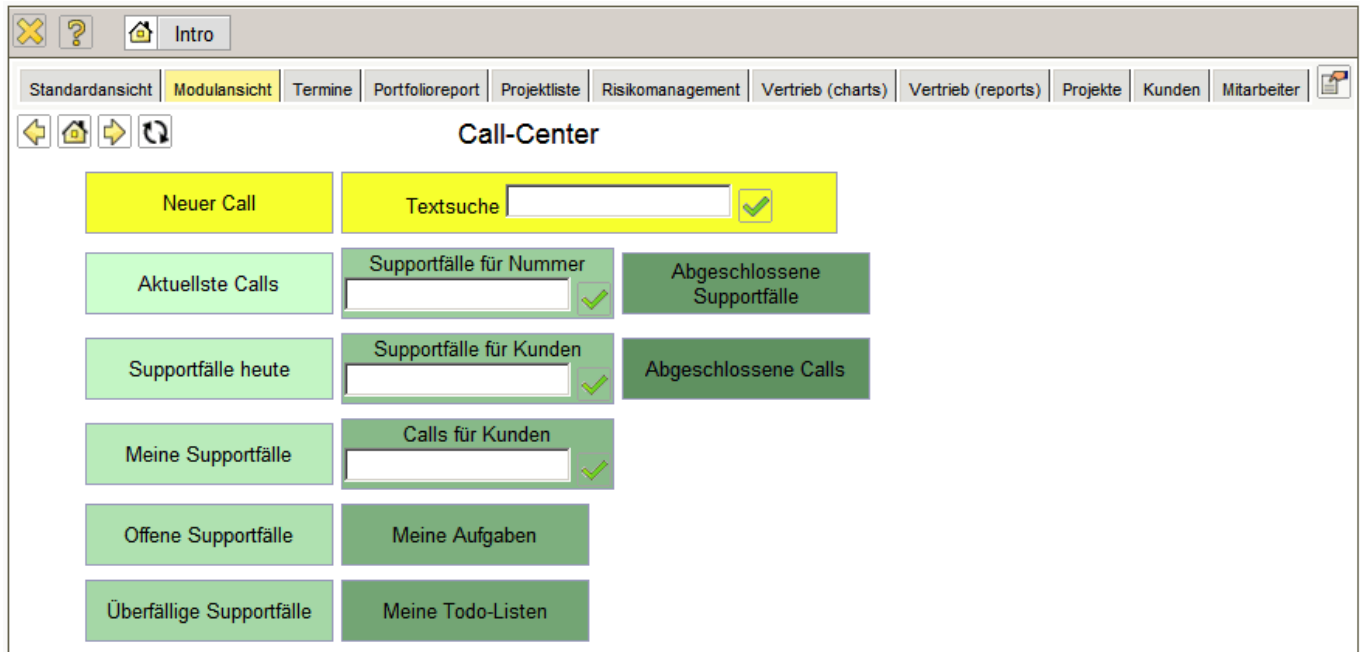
Intro

Standardansicht | Modulansicht | Termine | Portfolioreport | Projektliste | Risikomanagement | Vertrieb (charts) | Vertrieb (reports) | Projekte | Kunden | Mitarbeiter

Call-Center

Neuer Call

Textsuche

Aktuellste Calls

Supportfälle für Nummer

Abgeschlossene Supportfälle

Supportfälle heute

Supportfälle für Kunden

Abgeschlossene Calls

Meine Supportfälle

Calls für Kunden

Offene Supportfälle

Meine Aufgaben

Überfällige Supportfälle

Meine Todo-Listen